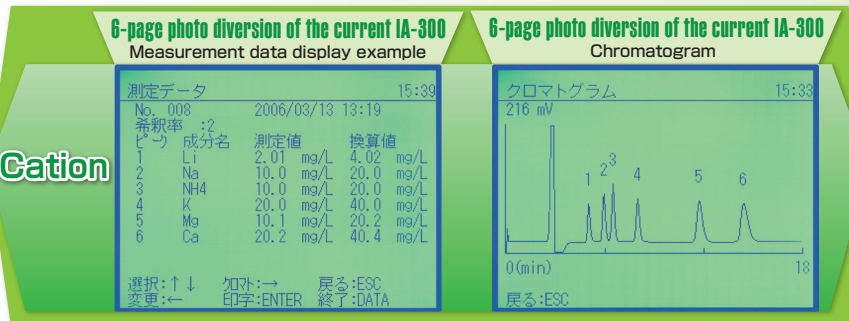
6-page photo diversion of the current IA-300
Measurement data display example

6-page photo diversion of the current IA-300
Chromatogram

Cation

測定データ 15:39
No. 008 2006/03/13 13:19
希釈率 :2

| ピーク | 成分名 | 測定値 | | 換算値 | |
|---|---|---|---|---|---|
| 1 | Li | 2.01 | mg/L | 4.02 | mg/L |
| 2 | Na | 10.0 | mg/L | 20.0 | mg/L |
| 3 | NH4 | 10.0 | mg/L | 20.0 | mg/L |
| 4 | K | 20.0 | mg/L | 40.0 | mg/L |
| 5 | Mg | 10.1 | mg/L | 20.2 | mg/L |
| 6 | Ca | 20.2 | mg/L | 40.4 | mg/L |

選択:↑↓ クロマト:→ 戻る:ESC
変更:← 印字:ENTER 終了:DATA

クロマトグラム 15:33
216 mV
1 2 3 4 5 6
0(min) 18
戻る:ESC